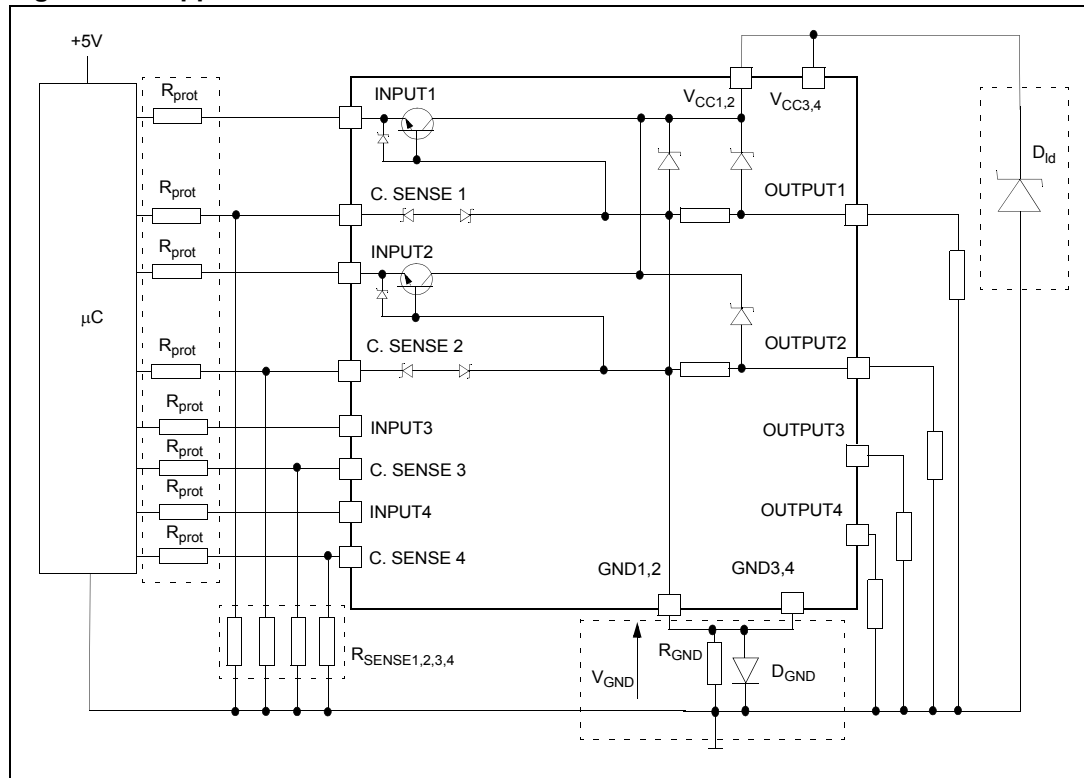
+5V

$R_{prot}$
$R_{prot}$
$R_{prot}$
$R_{prot}$
$R_{prot}$
$R_{prot}$
$R_{prot}$
$R_{prot}$

μC

INPUT1
C. SENSE 1
INPUT2
C. SENSE 2
INPUT3
C. SENSE 3
INPUT4
C. SENSE 4

$V_{CC1,2}$
$V_{CC3,4}$

$D_{ld}$

OUTPUT1
OUTPUT2
OUTPUT3
OUTPUT4

GND1,2
GND3,4

$R_{SENSE1,2,3,4}$

$V_{GND}$
$R_{GND}$
$D_{GND}$